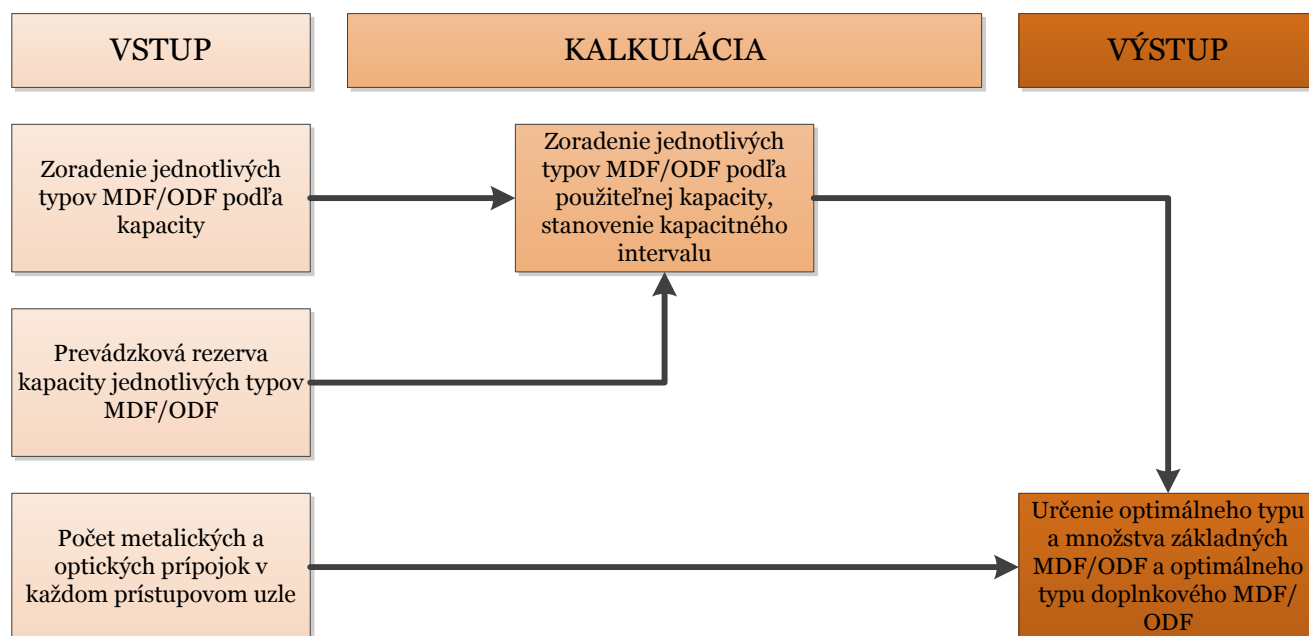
VSTUP

KALKULÁCIA

VÝSTUP

Zoradenie jednotlivých typov MDF/ODF podľa kapacity

Zoradenie jednotlivých typov MDF/ODF podľa použiteľnej kapacity, stanovenie kapacitného intervalu

Prevádzková rezerva kapacity jednotlivých typov MDF/ODF

Počet metalických a optických prípojok v každom prístupovom uzle

Určenie optimálneho typu a množstva základných MDF/ODF a optimálneho typu doplnkového MDF/ODF